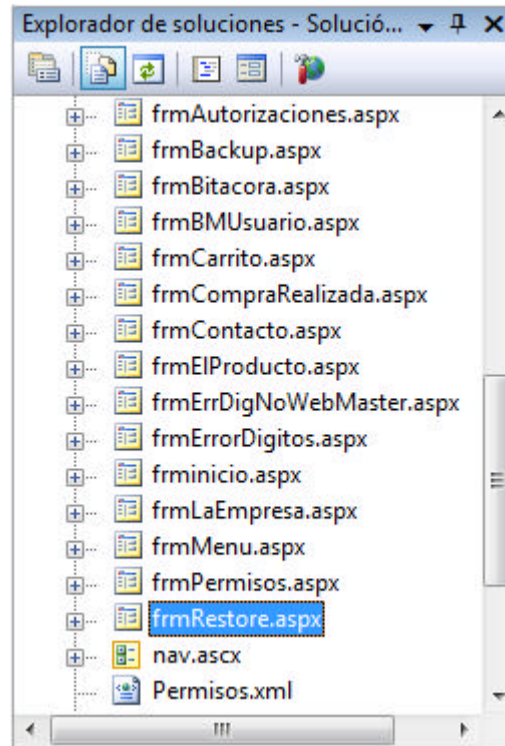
Explorador de soluciones - Solució... ▾ ‡ ×

frmAutorizaciones.aspx
frmBackup.aspx
frmBitacora.aspx
frmBMUsuario.aspx
frmCarrito.aspx
frmCompraRealizada.aspx
frmContacto.aspx
frmElProducto.aspx
frmErrDigNoWebMaster.aspx
frmErrorDigitos.aspx
frminicio.aspx
frmLaEmpresa.aspx
frmMenu.aspx
frmPermisos.aspx
frmRestore.aspx
nav.ascx
Permisos.xml